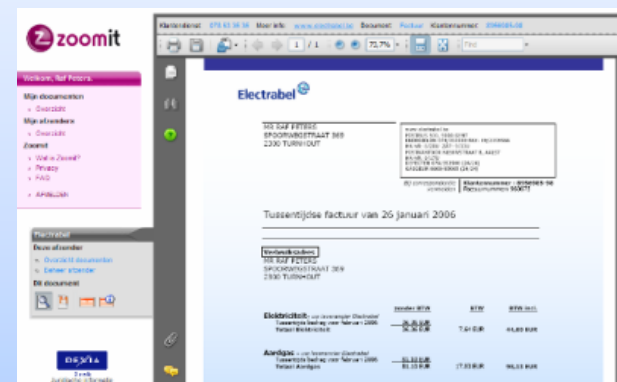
zoomit

Welkom, Raf Peters.

Mijn documenten
Overzicht
Mijn afzenders
Overzicht
Zoomit
Wat is Zoomit?
Privacy
FAQ
Afmelden

Electrabel
Deze afzender
Overzicht documenten
Beheer afzender
Dit document

DEXIA

Klantendienst 078 35 36 36 Meer info www.electrabel.be Document Factuur Klantennummer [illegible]

1 / 1 71.7% Find

Electrabel

HR RAF PETERS
SPOORWEGSTRAAT 369
2300 TURNHOUT

Tussentijdse factuur van 26 januari 2006

HR RAF PETERS
SPOORWEGSTRAAT 369
2300 TURNHOUT

Elektriciteit
Tussentijds bedrag voor februari 2006
Totaal Elektriciteit
36,36 EUR
36,36 EUR
7,64 EUR
44,00 EUR

Aardgas
Tussentijds bedrag voor februari 2006
Totaal Aardgas
81,13 EUR
81,13 EUR
17,03 EUR
98,16 EUR